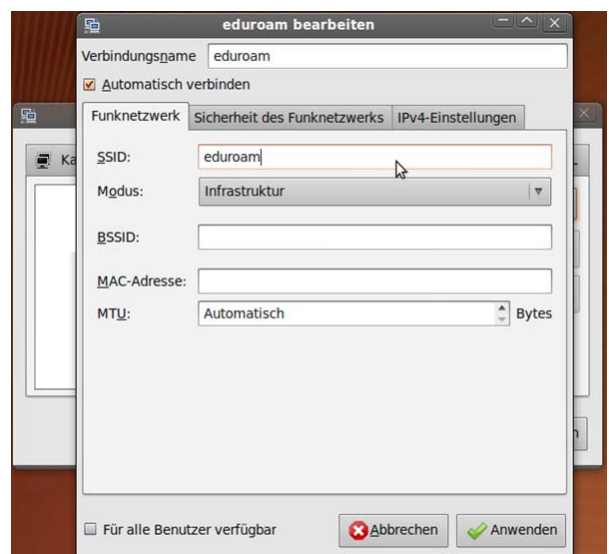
eduroam bearbeiten

Verbindungsname eduroam

Automatisch verbinden

Funknetzwerk | Sicherheit des Funknetzwerks | IPv4-Einstellungen

SSID: eduroam

Modus: Infrastruktur

BSSID:

MAC-Adresse:

MTU: Automatisch Bytes

Ka

n

Für alle Benutzer verfügbar

Abbrechen

Anwenden